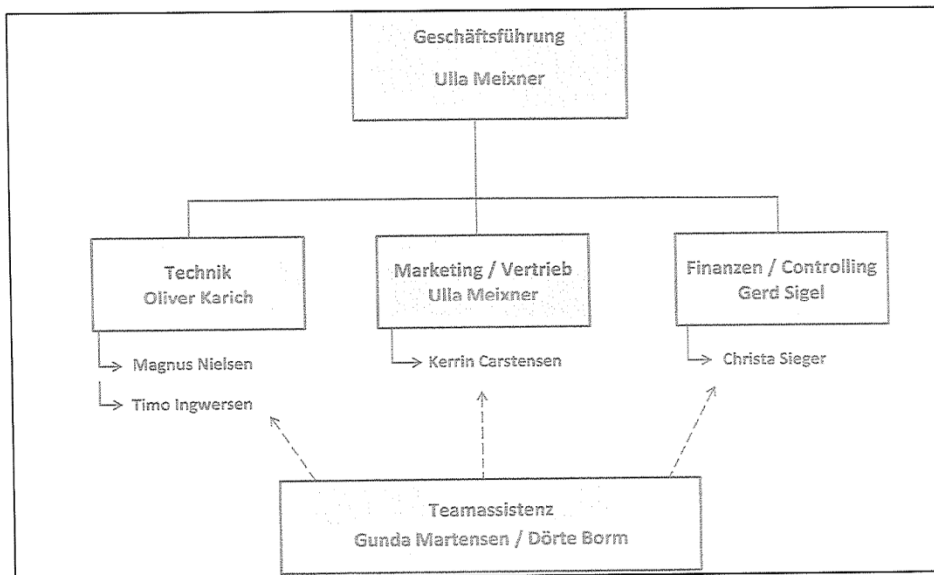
Geschäftsführung
Ulla Meixner

Technik
Oliver Karich

Magnus Nielsen

Timo Ingwersen

Marketing / Vertrieb
Ulla Meixner

Kerrin Carstensen

Finanzen / Controlling
Gerd Sigel

Christa Sieger

Teamassistenz
Gunda Martensen / Dörte Borm